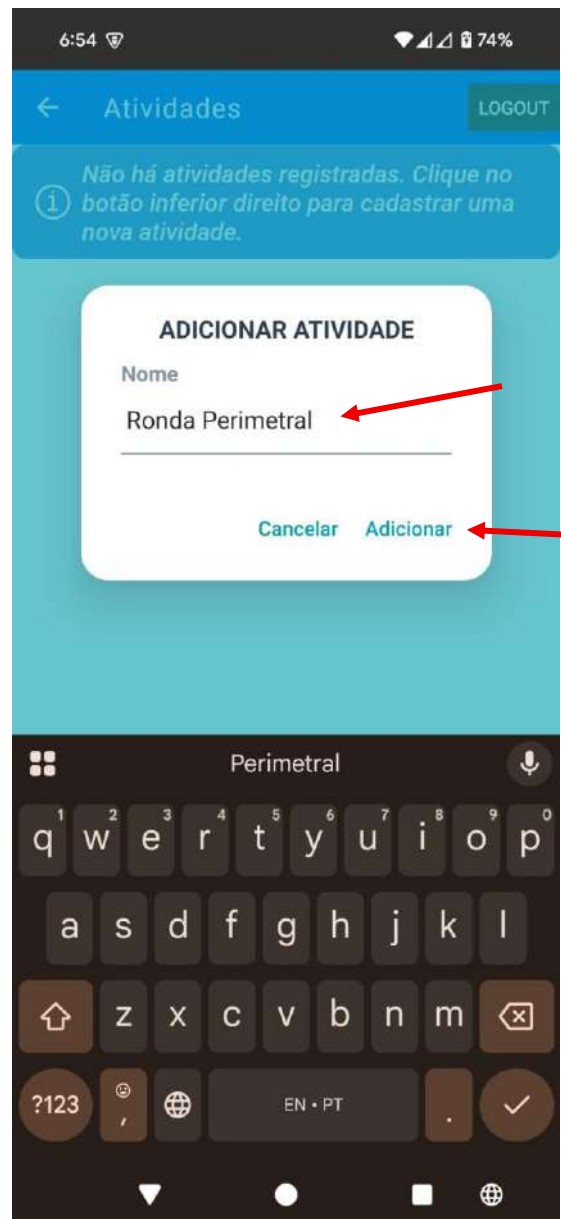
6:54 74%

Atividades

LOGOUT

Não há atividades registradas. Clique no botão inferior direito para cadastrar uma nova atividade.

ADICIONAR ATIVIDADE

Nome

Ronda Perimetral

Cancelar Adicionar

Perimetral

1 2 3 4 5 6 7 8 9 0
q w e r t y u i o p
a s d f g h j k l
z x c v b n m
?123 , EN • PT .